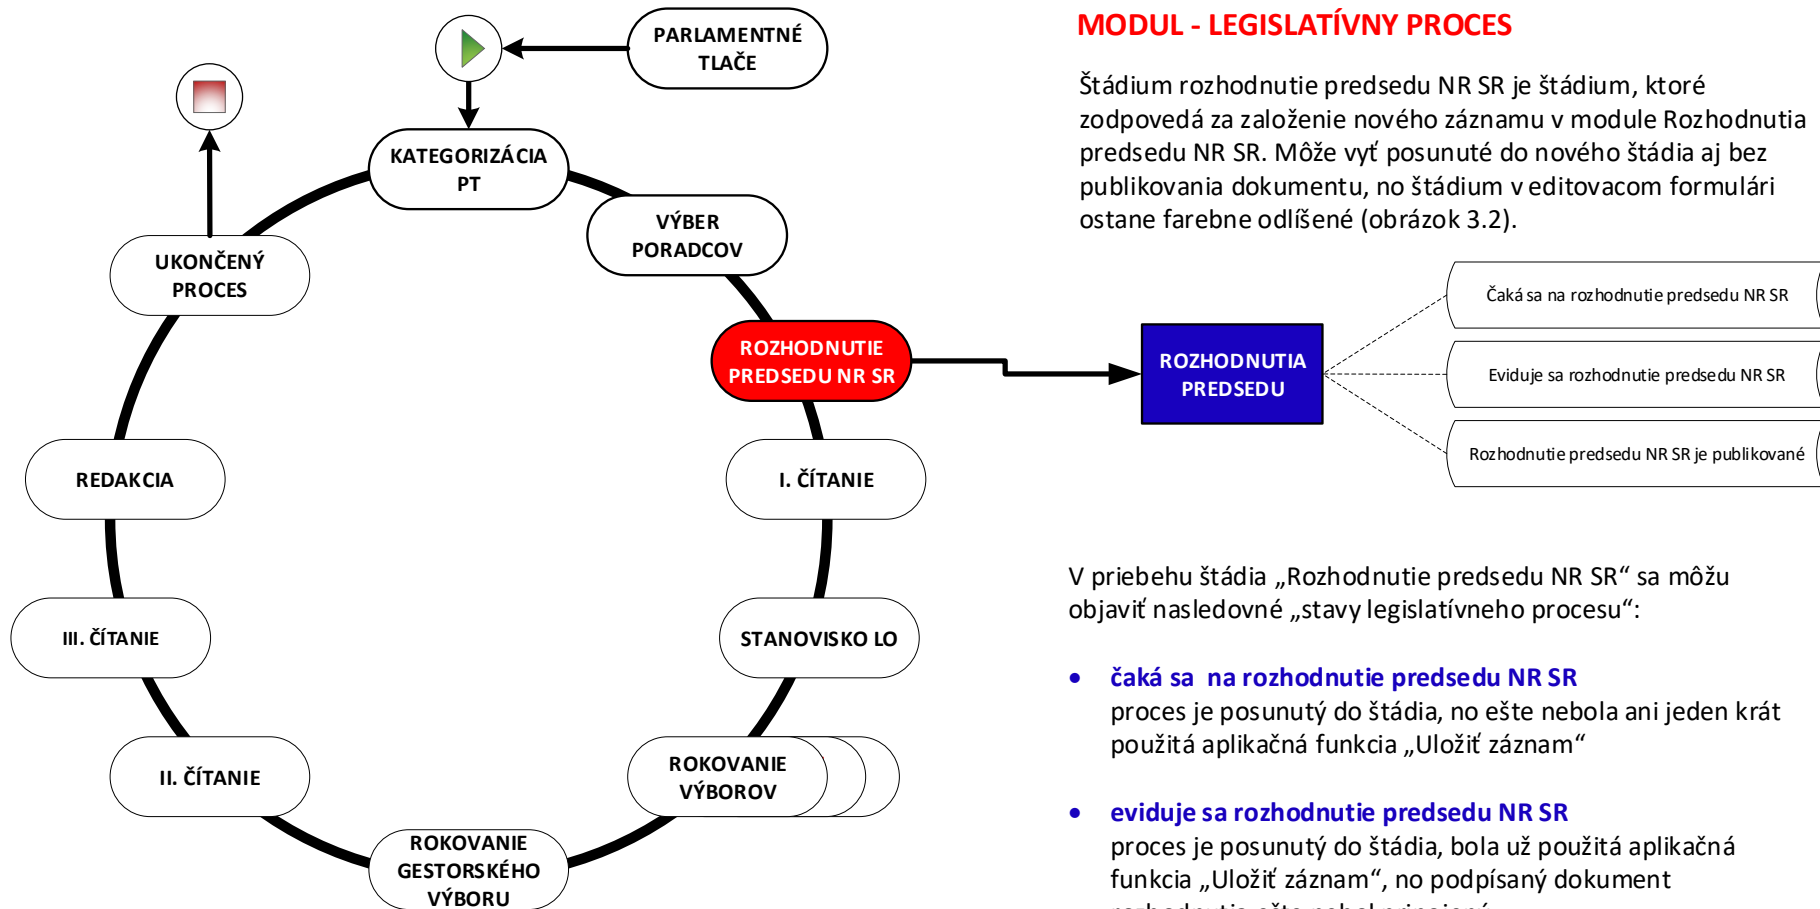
PARLAMENTNÉ TLAČE

KATEGORIZÁCIA PT

VÝBER PORADCOV

ROZHODNUTIE PREDSEDU NR SR

I. ČÍTANIE

STANOVISKO LO

ROKOVANIE VÝBOROV

ROKOVANIE GESTORSKÉHO VÝBORU

II. ČÍTANIE

III. ČÍTANIE

REDAKCIA

UKONČENÝ PROCES

MODUL - LEGISLATÍVNY PROCES

Štádium rozhodnutie predsedu NR SR je štádium, ktoré zodpovedá za založenie nového záznamu v module Rozhodnutia predsedu NR SR. Môže vyť posunuté do nového štádia aj bez publikovania dokumentu, no štádium v editovacom formulári ostane farebne odlíšené (obrázok 3.2).

ROZHODNUTIA PREDSEDU

Čaká sa na rozhodnutie predsedu NR SR

Eviduje sa rozhodnutie predsedu NR SR

Rozhodnutie predsedu NR SR je publikované

V priebehu štádia „Rozhodnutie predsedu NR SR“ sa môžu objaviť nasledovné „stavy legislatívneho procesu“:

• čaká sa na rozhodnutie predsedu NR SR
proces je posunutý do štádia, no ešte nebola ani jeden krát použitá aplikačná funkcia „Uložiť záznam“

• eviduje sa rozhodnutie predsedu NR SR
proces je posunutý do štádia, bola už použitá aplikačná funkcia „Uložiť záznam“, no podpísaný dokument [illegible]